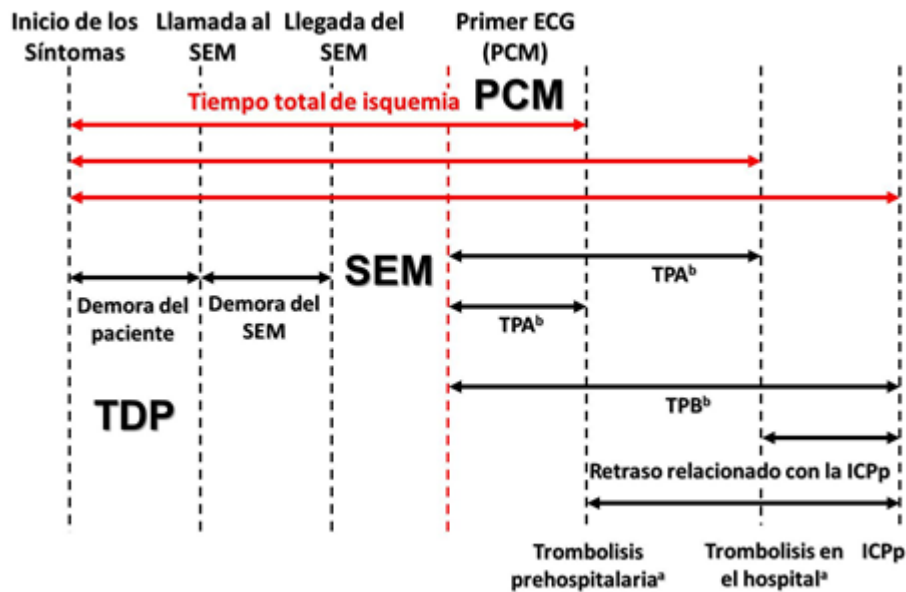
Inicio de los Síntomas

Llamada al SEM

Llegada del SEM

Primer ECG (PCM)

Tiempo total de isquemia

PCM

SEM

TPA$^{b}$

Demora del paciente

Demora del SEM

TPA$^{b}$

TPB$^{b}$

TDP

Retraso relacionado con la ICPp

Trombolisis prehospitalaria$^{a}$

Trombolisis en el hospital$^{a}$

ICPp